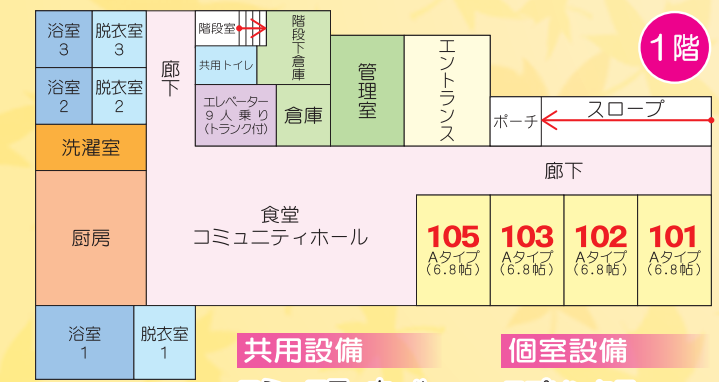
1階

浴室 3
脱衣室 3
浴室 2
脱衣室 2
洗濯室
厨房
廊下
階段室
階段下倉庫
共用トイレ
エレベーター 9人乗り (トランク付)
倉庫
管理室
エントランス
ポーチ
スロープ
廊下
食堂 コミュニティホール
105 Aタイプ (6.8帖)
103 Aタイプ (6.8帖)
102 Aタイプ (6.8帖)
101 Aタイプ (6.8帖)
浴室 1
脱衣室 1
共用設備
個室設備